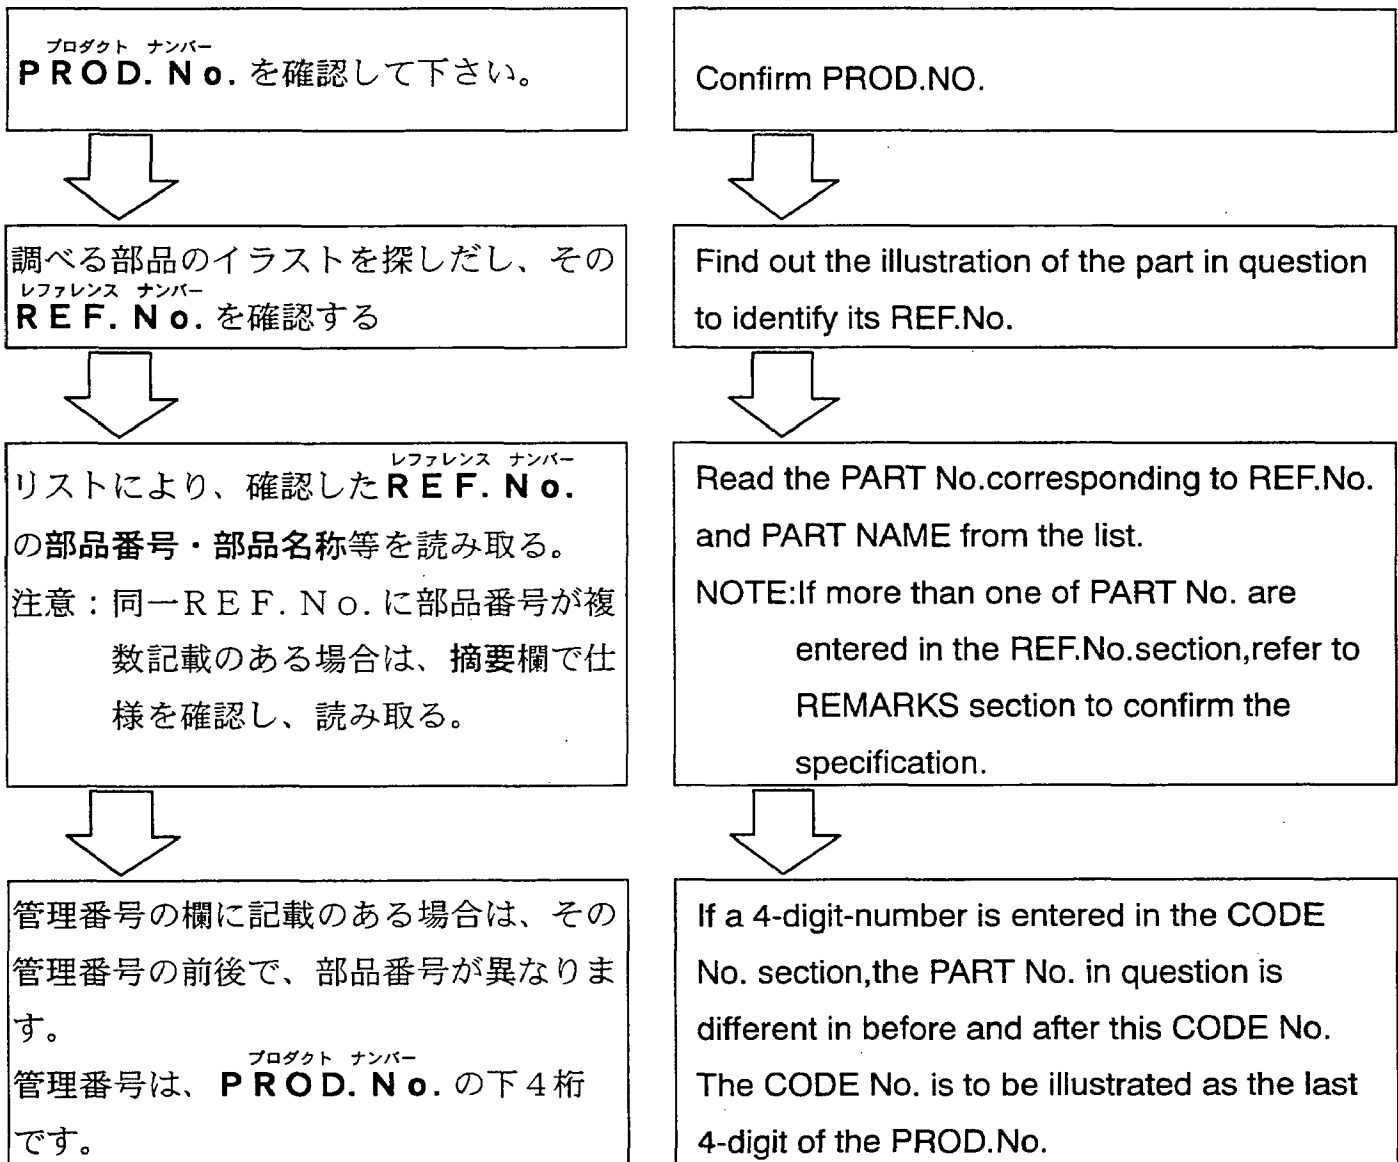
プロダクト ナンバー
PROD. No. を確認して下さい。

調べる部品のイラストを探しだし、その
レファレンス ナンバー
REF. No. を確認する

レファレンス ナンバー
リストにより、確認したREF. No.の部品番号・部品名称等を読み取る。
注意：同一REF. No. に部品番号が複数記載のある場合は、摘要欄で仕様を確認し、読み取る。

管理番号の欄に記載のある場合は、その管理番号の前後で、部品番号が異なります。
プロダクト ナンバー
管理番号は、PROD. No. の下４桁です。

Confirm PROD.NO.

Find out the illustration of the part in question to identify its REF.No.

Read the PART No.corresponding to REF.No. and PART NAME from the list.
NOTE:If more than one of PART No. are entered in the REF.No.section,refer to REMARKS section to confirm the specification.

If a 4-digit-number is entered in the CODE No. section,the PART No. in question is different in before and after this CODE No. The CODE No. is to be illustrated as the last 4-digit of the PROD.No.